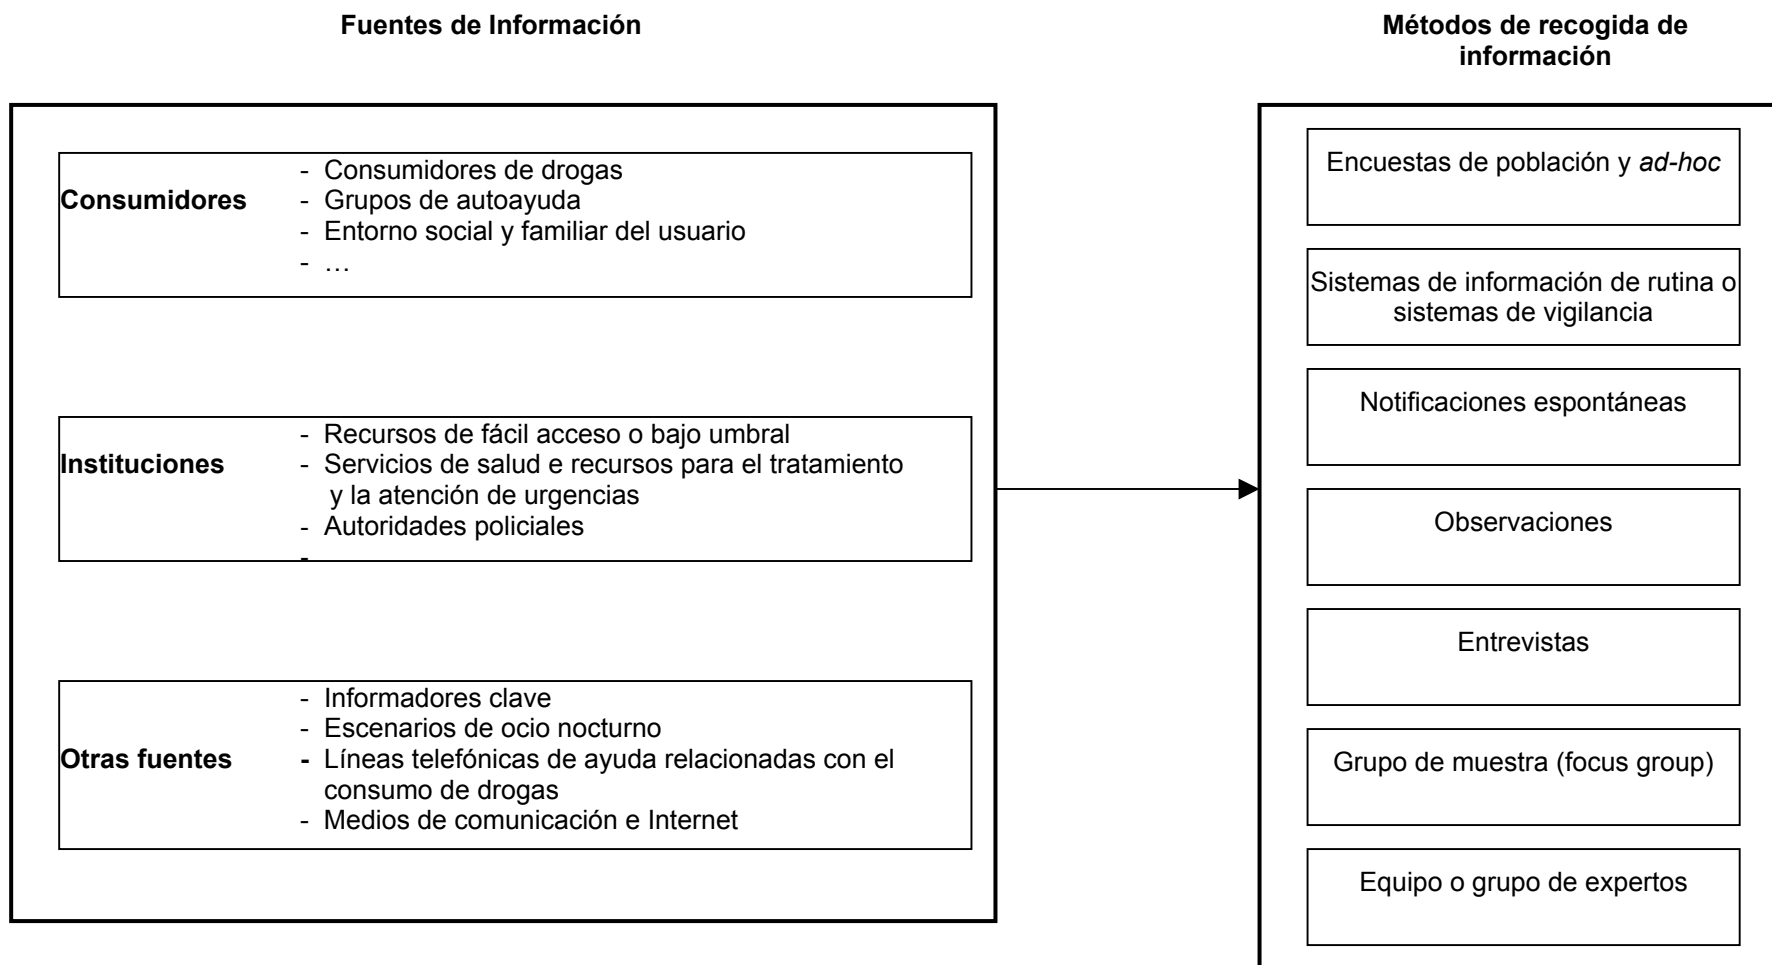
**Fuentes de Información**

**Métodos de recogida de información**

**Consumidores**
- Consumidores de drogas
- Grupos de autoayuda
- Entorno social y familiar del usuario
- …

**Instituciones**
- Recursos de fácil acceso o bajo umbral
- Servicios de salud e recursos para el tratamiento y la atención de urgencias
- Autoridades policiales
-

**Otras fuentes**
- Informadores clave
- Escenarios de ocio nocturno
- Líneas telefónicas de ayuda relacionadas con el consumo de drogas
- Medios de comunicación e Internet

Encuestas de población y *ad-hoc*

Sistemas de información de rutina o sistemas de vigilancia

Notificaciones espontáneas

Observaciones

Entrevistas

Grupo de muestra (focus group)

Equipo o grupo de expertos